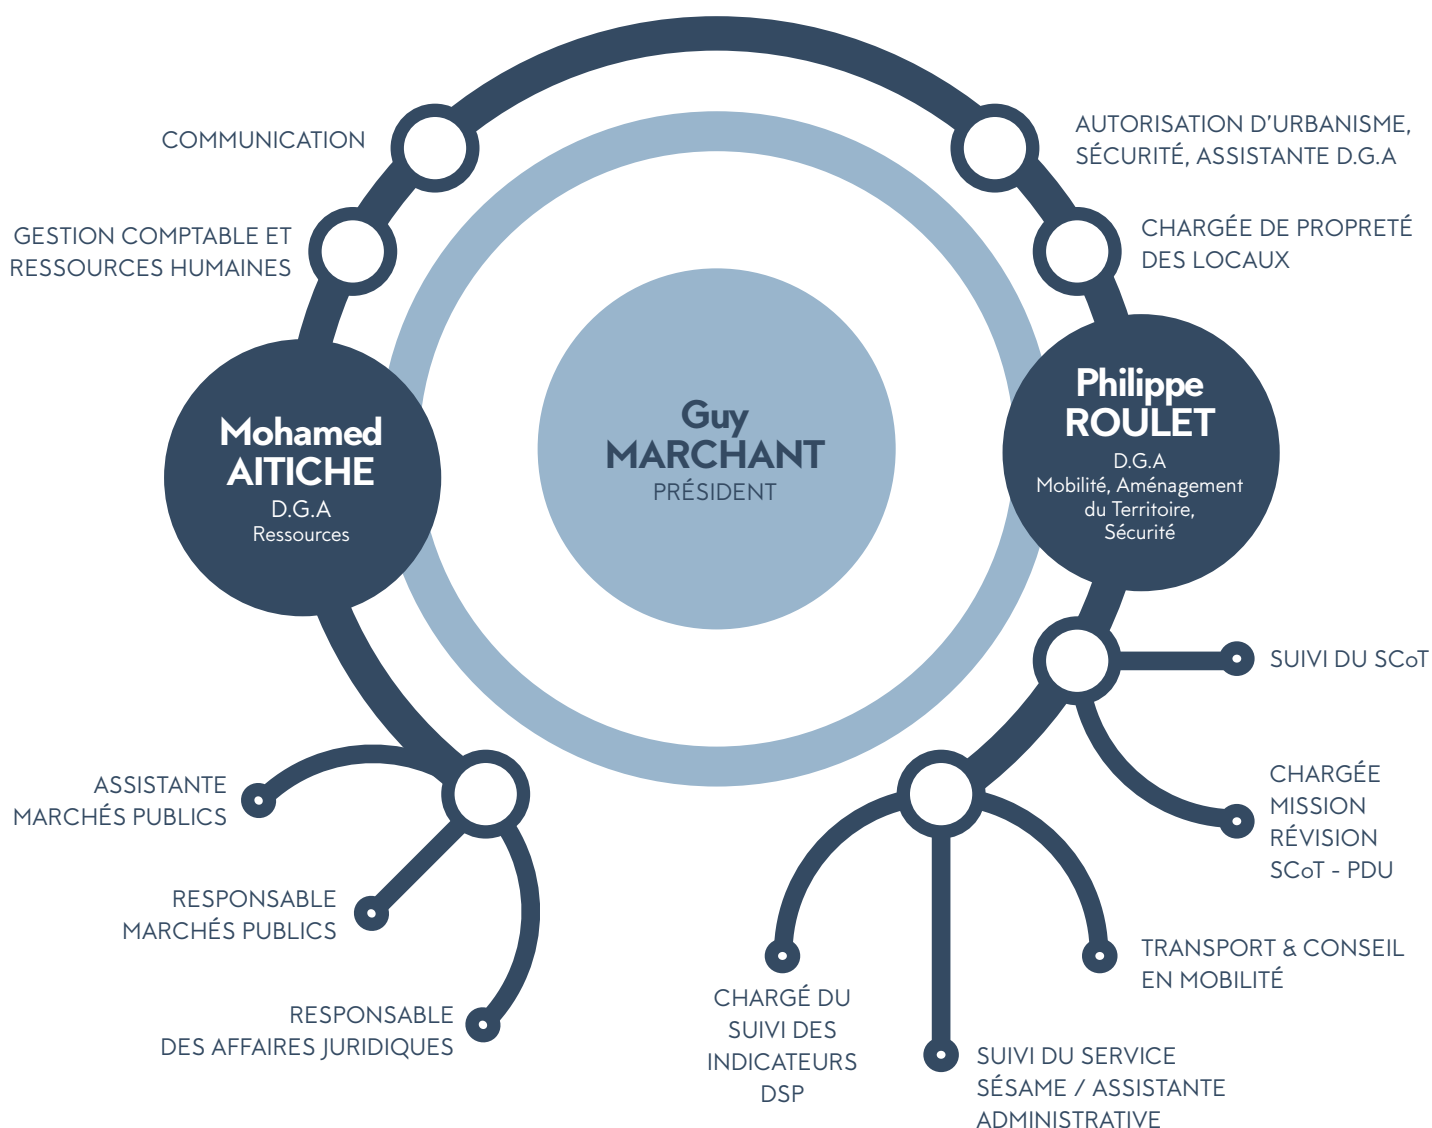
COMMUNICATION

AUTORISATION D'URBANISME, SÉCURITÉ, ASSISTANTE D.G.A

GESTION COMPTABLE ET RESSOURCES HUMAINES

CHARGÉE DE PROPRETÉ DES LOCAUX

Mohamed AITICHE
D.G.A
Ressources

Guy MARCHANT
PRÉSIDENT

Philippe ROULET
D.G.A
Mobilité, Aménagement du Territoire, Sécurité

SUIVI DU SCoT

ASSISTANTE MARCHÉS PUBLICS

CHARGÉE MISSION RÉVISION SCoT - PDU

RESPONSABLE MARCHÉS PUBLICS

TRANSPORT & CONSEIL EN MOBILITÉ

RESPONSABLE DES AFFAIRES JURIDIQUES

CHARGÉ DU SUIVI DES INDICATEURS DSP

SUIVI DU SERVICE SÉSAME / ASSISTANTE ADMINISTRATIVE